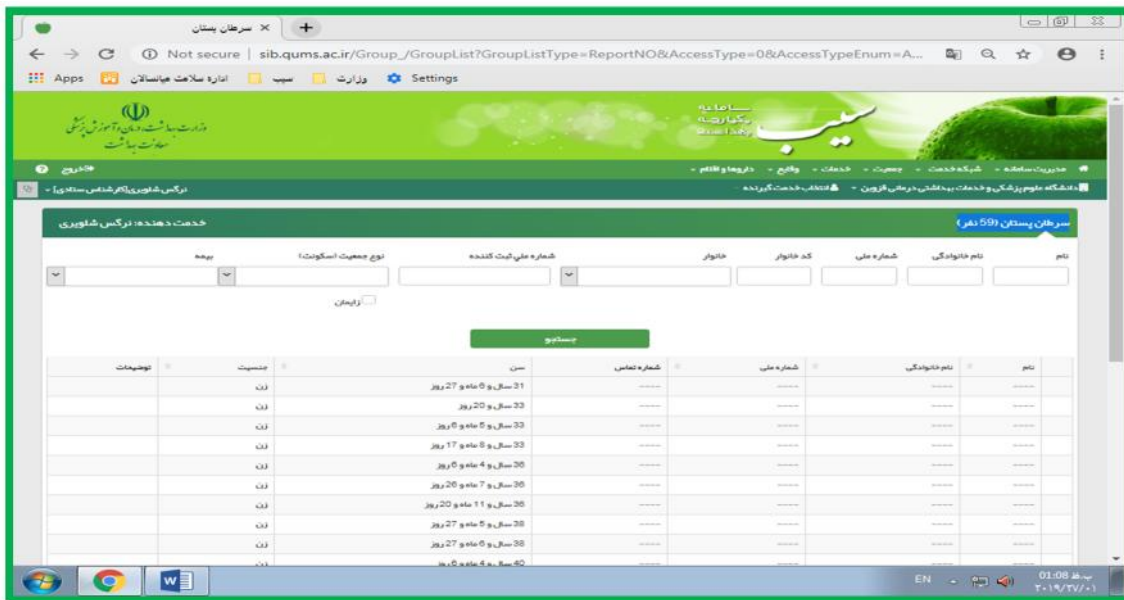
سرطان پستان ×

Not secure | sib.qums.ac.ir/Group_/GroupList?GroupListType=ReportNO&AccessType=0&AccessTypeEnum=A...

Apps | اداره سلامت میانسالان | سیب | وزارت | Settings

وزارت بهداشت، درمان و آموزش پزشکی
معاونت بهداشت

سامانه یکپارچه بهداشت
سیب

مدیریت سامانه - شبکه خدمت - جمعیت - خدمات - وقایع - داروها و اقلام -
خروج

دانشگاه علوم پزشکی و خدمات بهداشتی درمانی قزوین - انتخاب خدمت گیرنده -
نرگس شلویری(کارشناس ستادی) -

سرطان پستان (59 نفر)
خدمت دهنده: نرگس شلویری

نام | نام خانوادگی | شماره ملی | کد خانوار | خانوار | شماره ملی ثبت کننده | نوع جمعیت (سکونت) | بیمه

زایمان

جستجو

| نام | نام خانوادگی | شماره ملی | شماره تماس | سن | جنسیت | توضیحات |
|---|---|---|---|---|---|---|
| ----- | ----- | ----- | ----- | 31 سال و 6 ماه و 27 روز | زن | |
| ----- | ----- | ----- | ----- | 33 سال و 20 روز | زن | |
| ----- | ----- | ----- | ----- | 33 سال و 5 ماه و 6 روز | زن | |
| ----- | ----- | ----- | ----- | 33 سال و 8 ماه و 17 روز | زن | |
| ----- | ----- | ----- | ----- | 36 سال و 4 ماه و 6 روز | زن | |
| ----- | ----- | ----- | ----- | 36 سال و 7 ماه و 26 روز | زن | |
| ----- | ----- | ----- | ----- | 36 سال و 11 ماه و 20 روز | زن | |
| ----- | ----- | ----- | ----- | 38 سال و 5 ماه و 27 روز | زن | |
| ----- | ----- | ----- | ----- | 38 سال و 6 ماه و 27 روز | زن | |
| | | | | 40 سال و 4 ماه و 6 روز | زن | |

EN 01:08 ب.ظ
۲۰۱۹/۲۷/۰۱